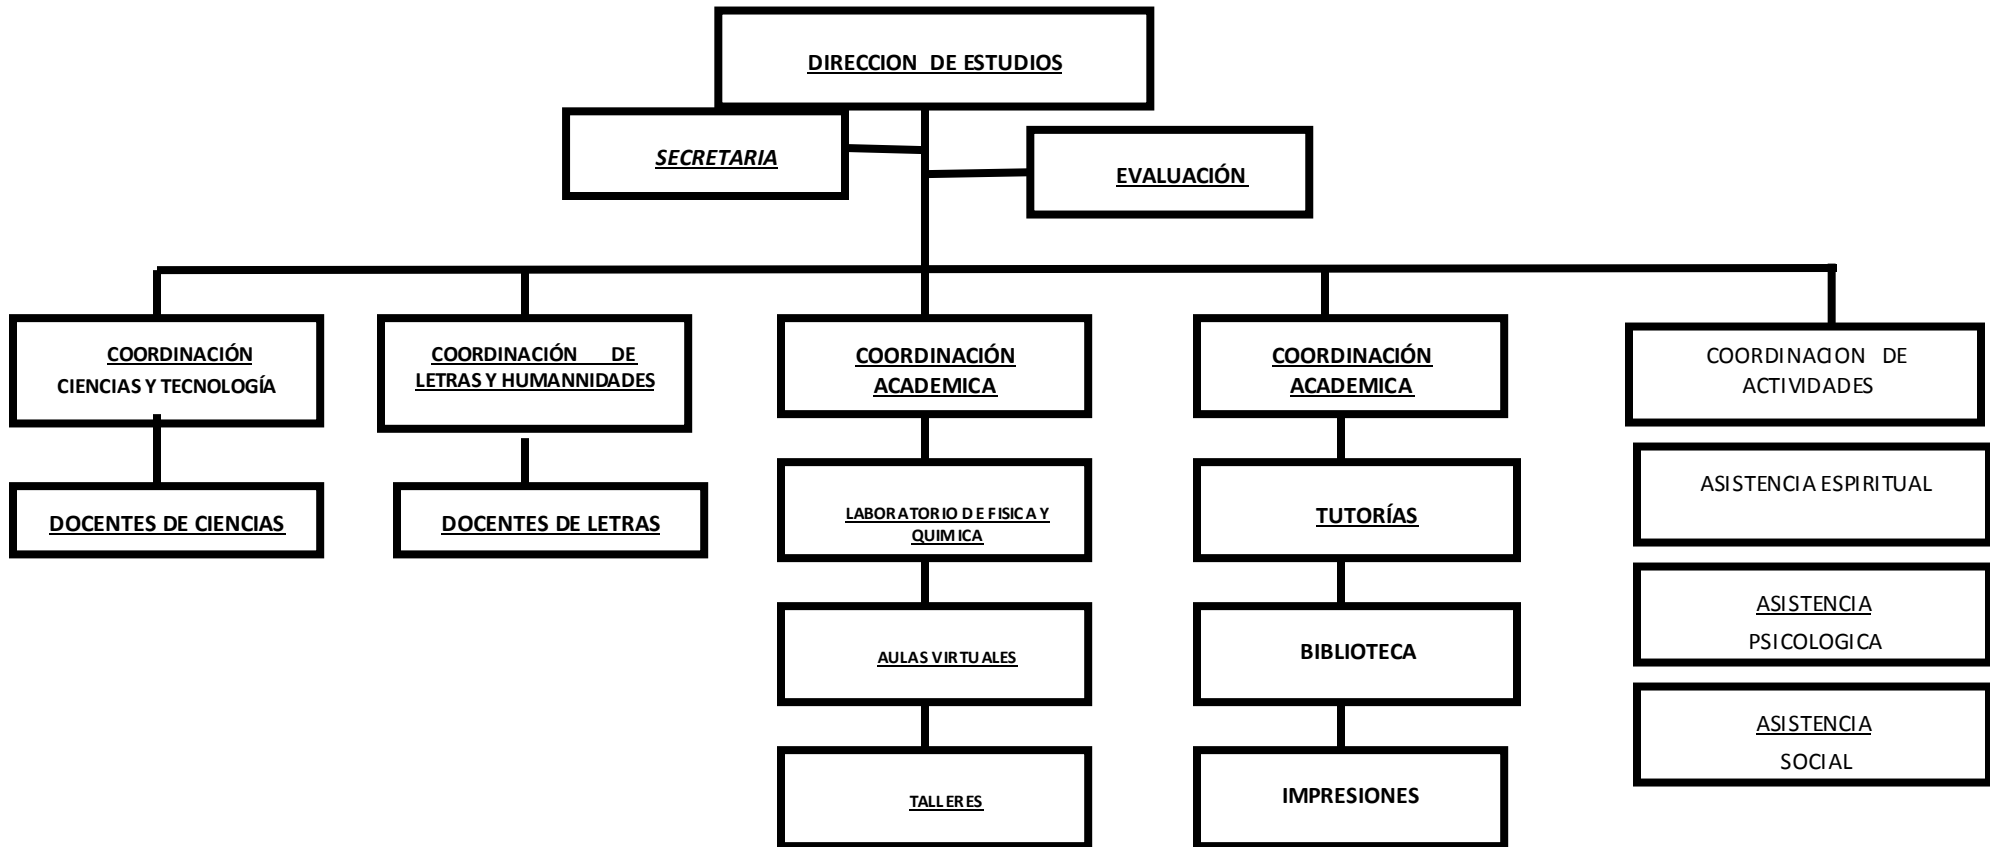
DIRECCION DE ESTUDIOS

SECRETARIA

EVALUACIÓN

COORDINACIÓN CIENCIAS Y TECNOLOGÍA

COORDINACIÓN DE LETRAS Y HUMANNIDADES

COORDINACIÓN ACADEMICA

COORDINACIÓN ACADEMICA

COORDINACION DE ACTIVIDADES

DOCENTES DE CIENCIAS

DOCENTES DE LETRAS

LABORATORIO DE FISICA Y QUIMICA

TUTORÍAS

ASISTENCIA ESPIRITUAL

AULAS VIRTUALES

BIBLIOTECA

ASISTENCIA PSICOLOGICA

TALLERES

IMPRESIONES

ASISTENCIA SOCIAL